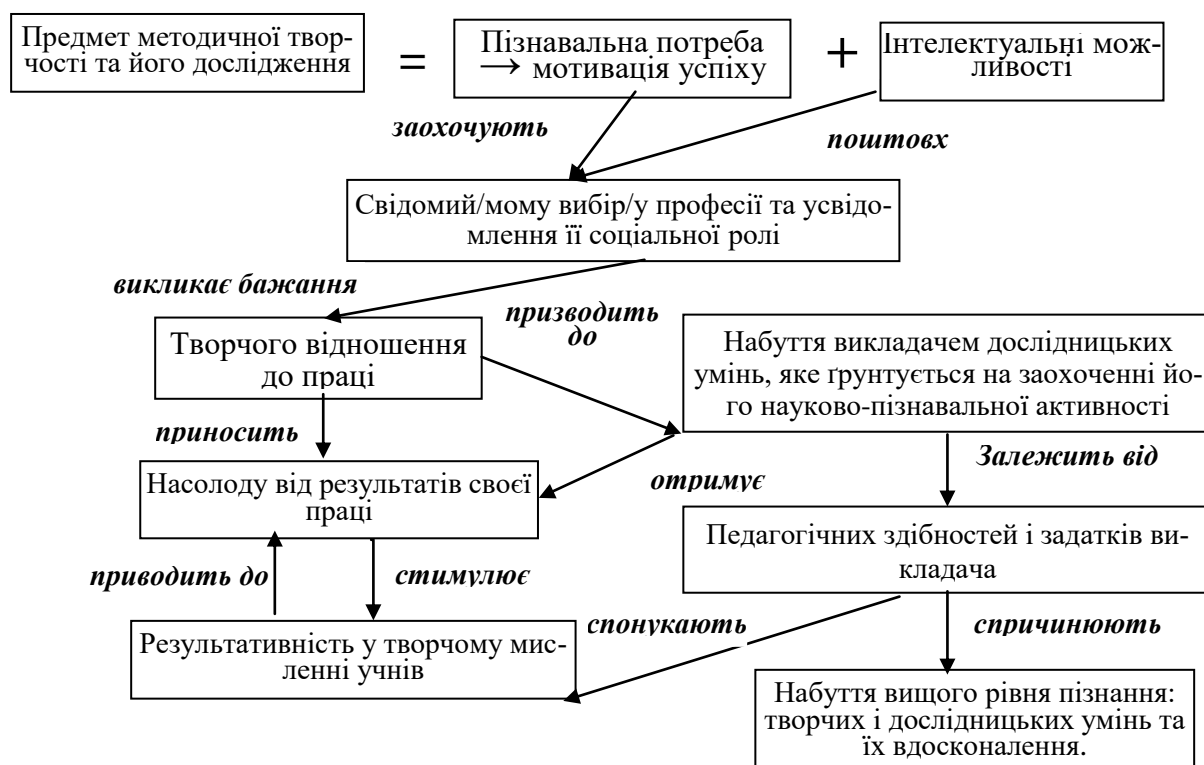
Предмет методичної творчості та його дослідження

=

Пізнавальна потреба → мотивація успіху

+

Інтелектуальні можливості

заохочують

поштовх

Свідомий/мому вибір/у професії та усвідомлення її соціальної ролі

викликає бажання

призводить до

Творчого відношення до праці

Набуття викладачем дослідницьких умінь, яке ґрунтується на заохоченні його науково-пізнавальної активності

приносить

Залежить від

Насолоду від результатів своєї праці

отримує

Педагогічних здібностей і задатків викладача

приводить до

стимулює

спонукають

спричинюють

Результативність у творчому мисленні учнів

Набуття вищого рівня пізнання: творчих і дослідницьких умінь та їх вдосконалення.